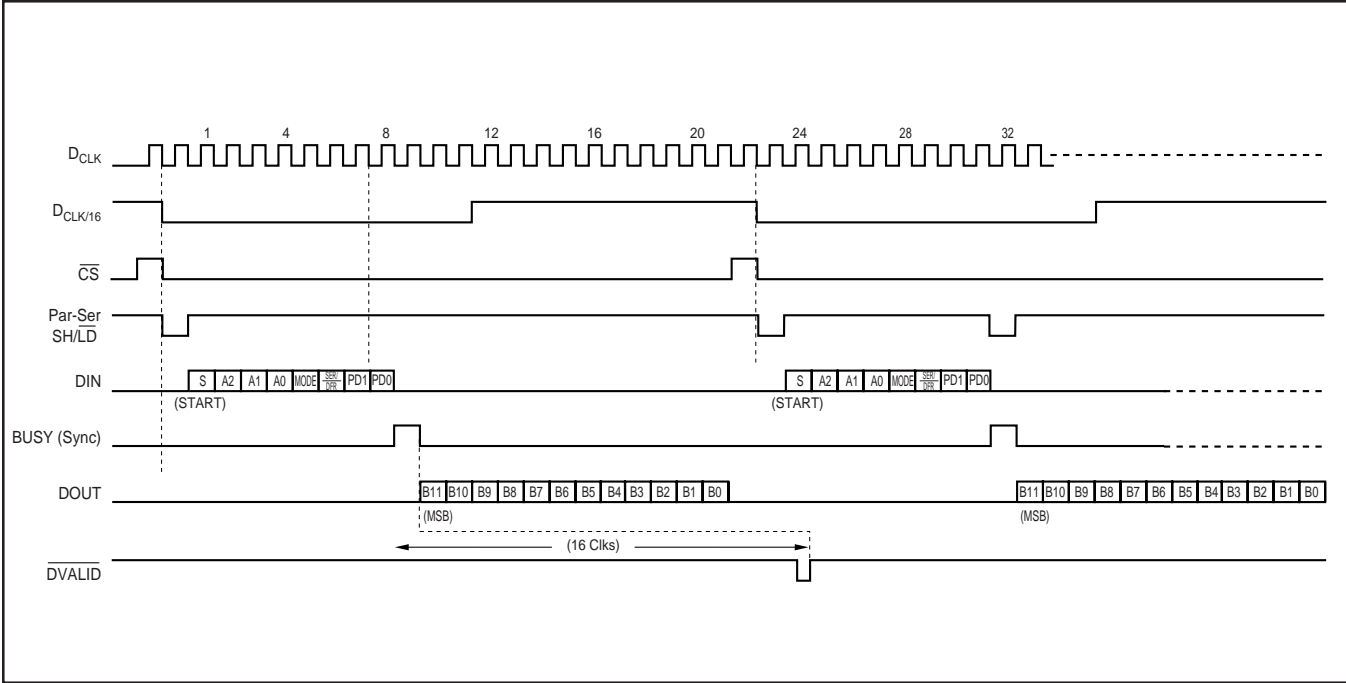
1 4 8 12 16 20 24 28 32

$D_{CLK}$

$D_{CLK/16}$

$\overline{CS}$

Par-Ser SH/$\overline{LD}$

DIN

S A2 A1 A0 MODE $\frac{SER}{DFR}$ PD1 PD0

(START)

S A2 A1 A0 MODE $\frac{SER}{DFR}$ PD1 PD0

(START)

BUSY (Sync)

DOUT

B11 B10 B9 B8 B7 B6 B5 B4 B3 B2 B1 B0

(MSB)

B11 B10 B9 B8 B7 B6 B5 B4 B3 B2 B1 B0

(MSB)

(16 Clks)

$\overline{DVALID}$